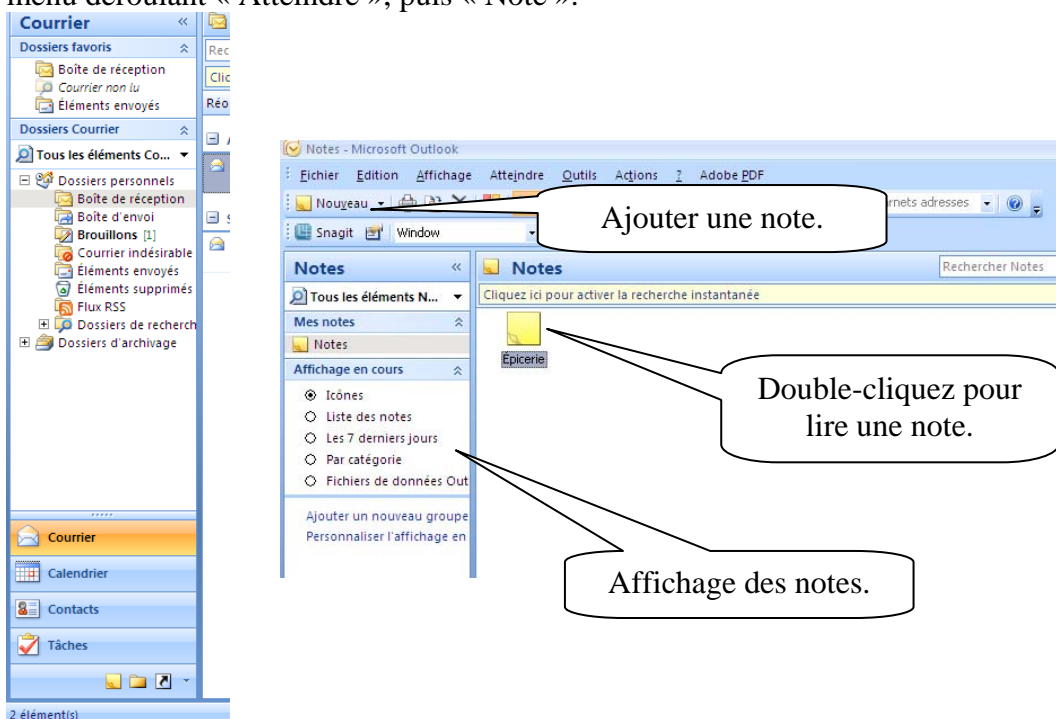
menu déroulant « Atteindre », puis « Note ».

Courrier
Dossiers favoris
Boîte de réception
Courrier non lu
Éléments envoyés
Dossiers Courrier
Tous les éléments Co...
Dossiers personnels
Boîte de réception
Boîte d'envoi
Brouillons [1]
Courrier indésirable
Éléments envoyés
Éléments supprimés
Flux RSS
Dossiers de recherch
Dossiers d'archivage
Courrier
Calendrier
Contacts
Tâches
2 élément(s)

Rec
Clic
Réo

Notes - Microsoft Outlook
Fichier Edition Affichage Atteindre Outils Actions ? Adobe PDF
Nouveau
rnets adresses
Snagit Window
Notes
Tous les éléments N...
Mes notes
Notes
Affichage en cours
Icônes
Liste des notes
Les 7 derniers jours
Par catégorie
Fichiers de données Out
Ajouter un nouveau groupe
Personnaliser l'affichage en
Notes
Rechercher Notes
Cliquez ici pour activer la recherche instantanée
Épicerie

Ajouter une note.

Double-cliquez pour lire une note.

Affichage des notes.